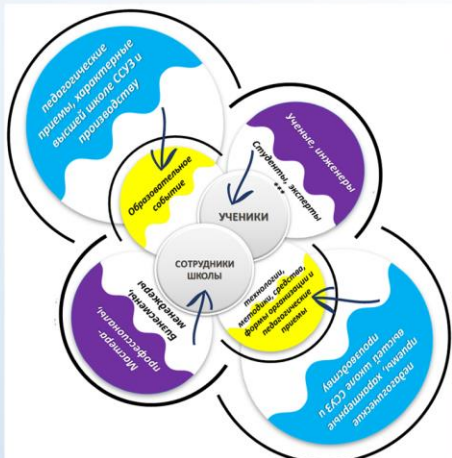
педагогические приемы, характерные высшей школе ССУЗ и производству

ученые, инженеры

Студенты, эксперты ...

Образовательное событие

УЧЕНИКИ

СОТРУДНИКИ ШКОЛЫ

Мастера-профессионалы, бизнесмены, менеджеры

технологии, методы, средства, формы организации и педагогические приемы

педагогические приемы, характерные высшей школе ССУЗ и производству